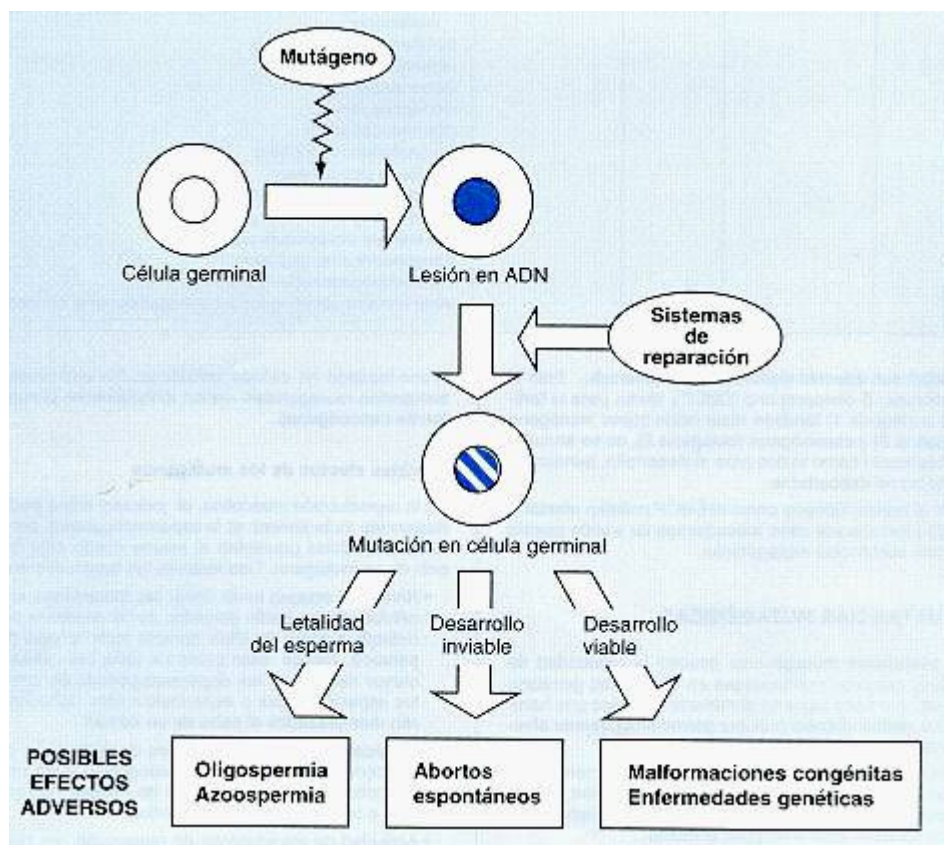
Mutágeno

Célula germinal

Lesión en ADN

Sistemas de reparación

Mutación en célula germinal

Letalidad del esperma

Desarrollo inviable

Desarrollo viable

POSIBLES EFECTOS ADVERSOS

Oligospermia Azoospermia

Abortos espontáneos

Malformaciones congénitas Enfermedades genéticas